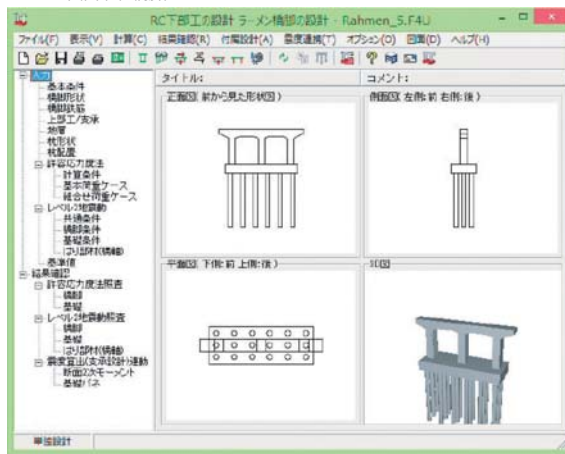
RC下部工の設計 ラーメン橋脚の設計 - Rahmen_5.F4U

ファイル(F) 表示(V) 計算(C) 結果確認(R) 付属設計(A) 震度連携(T) オプション(O) 図面(D) ヘルプ(H)

入力
基本条件
橋脚形状
橋脚鉄筋
上部工/支承
地層
杭形状
杭配置
許容応力度法
計算条件
基本荷重ケース
組合せ荷重ケース
レベル2地震動
共通条件
橋脚条件
基礎条件
はり部材(橋軸)
基準値
結果確認
許容応力度法照査
橋脚
基礎
レベル2地震動照査
橋脚
基礎
はり部材(橋軸)
震度算出(支承設計)連動
断面2次モーメント
基礎バネ

タイトル:
コメント:
正面図(前から見た形状図)
側面図(左側:前 右側:後)
平面図(下側:前 上側:後)
3D図

単独設計